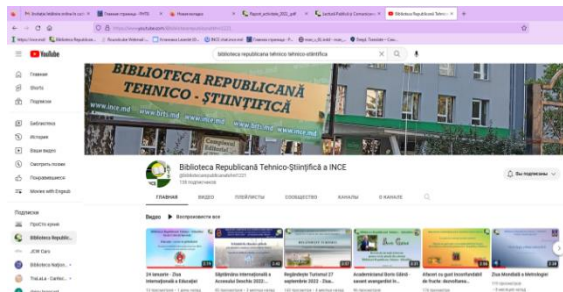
YouTube

biblioteca republicana tehnico-științifică

Главная
Shorts
Подписки
Библиотека
История
Ваши видео
Смотреть позже
Понравившиеся
Movies with English

Подписки
Просто кухня
Biblioteca Republic...
JCM Cars
Biblioteca Națion...
TraLaLa - Cartoo...

BIBLIOTECA REPUBLICANĂ TEHNICO - ȘTIINȚIFICĂ
www.brtș.md
www.ince.md

Biblioteca Republicană Tehnico-Științifică a INCE
@bibliotecarepublicanăbrts
138 подписчиков

Вы подписаны

ГЛАВНАЯ
ВИДЕО
ПЛЕЙЛИСТЫ
СООБЩЕСТВО
КАНАЛЫ
О КАНАЛЕ

Видео
Воспроизвести все

24 Ianuarie - Ziua Internațională a Educației
Săptămâna Internațională a Accesului Deschis 2023 - ...
Seminarul Tutorial 27 septembrie 2023 - Ziua...
Academicianul Boris Gârbă - savant avangardist în...
Afaceri cu gust incontestabil de fructe: Asociatia...
Ziua Mondială a Metrologiei